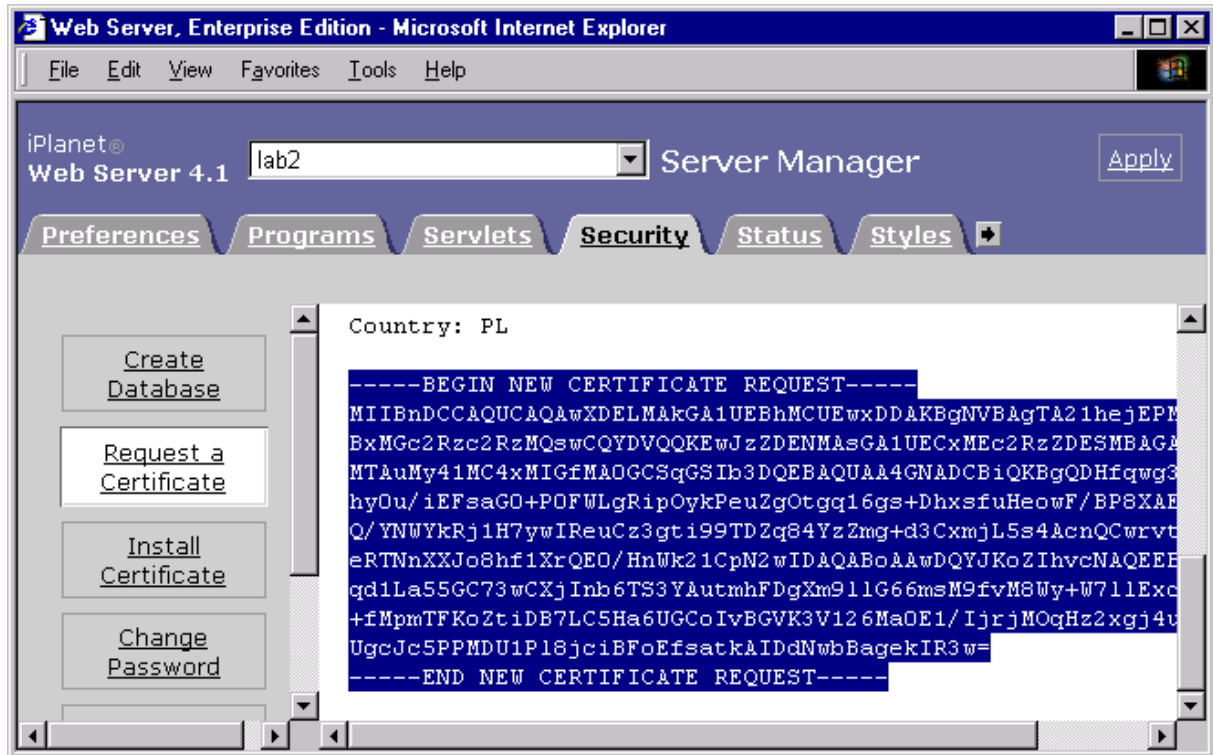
Web Server, Enterprise Edition - Microsoft Internet Explorer

File Edit View Favorites Tools Help

iPlanet®
Web Server 4.1

lab2

Server Manager

Apply

Preferences Programs Servlets Security Status Styles

Create Database

Request a Certificate

Install Certificate

Change Password

Country: PL

-----BEGIN NEW CERTIFICATE REQUEST-----
MIIBnDCCAQUCAQAwXDELMAkGA1UEBhMCUEwxDDAKBgNVBAgTA21hejEPM
BxMGc2Rzc2RzMQswCQYDVQQKEwJzZDENMAsGA1UECxMEc2RzZDESMBAGA
MTAuMy41MC4xMIGfMA0GCSqGSIb3DQEBAQUAA4GNADCBiQKBgQDHfqwg3
hyOu/iEFsaG0+POFWLgRipOykPeuZgOtgq16gs+DhxsfuHeowF/BP8XAE
Q/YNWYkRj1H7ywIReuCz3gti99TDZq84YzZmg+d3CxmjL5s4AcnQCwrvt
eRTNnXXJo8hf1XrQEO/HnWk21CpN2wIDAQABoAAwDQYJKoZIhvcNAQEEB
qd1La55GC73wCXjInb6TS3YAutmhFDgXm911G66msM9fvM8Wy+W711Exc
+fMpmTFKoZtiDB7LC5Ha6UGCoIvBGVK3V126MaOE1/IjrjMOqHz2xgj4u
UgcJc5PPMDU1P18jciBFoEfsatkAIDdNwbBagekIR3w=
-----END NEW CERTIFICATE REQUEST-----